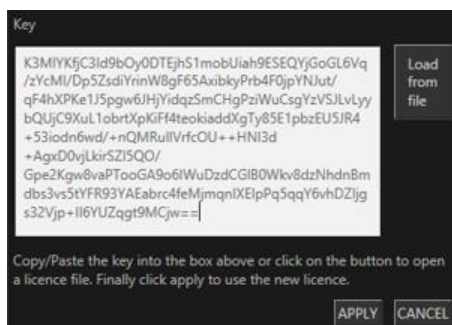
Key

K3MIYKfjC3Id9bOy0DTEjhS1mobUiah9ESEQYjGoGL6Vq/zYcMI/Dp5ZsdiYrinW8gF65AxibkyPrb4F0jpYNJut/qF4hXPKe1J5pgw6JHjYidqzSmCHgPziWuCsgYzVSJLvLyybQUjC9XuL1obrtXpKiFf4teokiaddXgTy85E1pbzEU5JR4+53iodn6wd/+nQMRullVrfcOU++HNI3d+AgxD0vjLkirSZI5QO/Gpe2Kgw8vaPTooGA9o6IWuDzdCGIB0Wkv8dzNhdnBmdbs3vs5tYFR93YAEabrc4feMjmqnIXElpPq5qqY6vhDZIjgs32Vjp+lI6YUZqgt9MCjw==

Load from file

Copy/Paste the key into the box above or click on the button to open a licence file. Finally click apply to use the new licence.

APPLY CANCEL